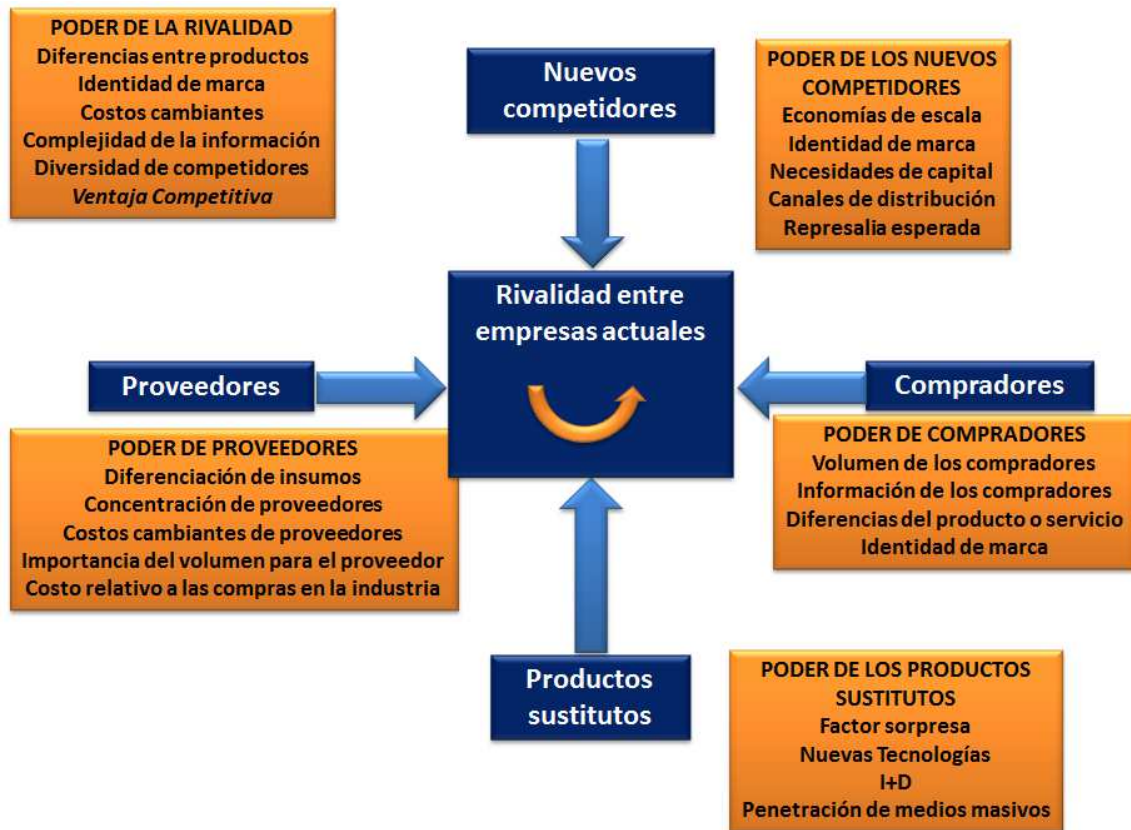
PODER DE LA RIVALIDAD
Diferencias entre productos
Identidad de marca
Costos cambiantes
Complejidad de la información
Diversidad de competidores
Ventaja Competitiva

Nuevos competidores

PODER DE LOS NUEVOS COMPETIDORES
Economías de escala
Identidad de marca
Necesidades de capital
Canales de distribución
Represalia esperada

Rivalidad entre empresas actuales

Proveedores

Compradores

PODER DE PROVEEDORES
Diferenciación de insumos
Concentración de proveedores
Costos cambiantes de proveedores
Importancia del volumen para el proveedor
Costo relativo a las compras en la industria

PODER DE COMPRADORES
Volumen de los compradores
Información de los compradores
Diferencias del producto o servicio
Identidad de marca

Productos sustitutos

PODER DE LOS PRODUCTOS SUSTITUTOS
Factor sorpresa
Nuevas Tecnologías
I+D
Penetración de medios masivos